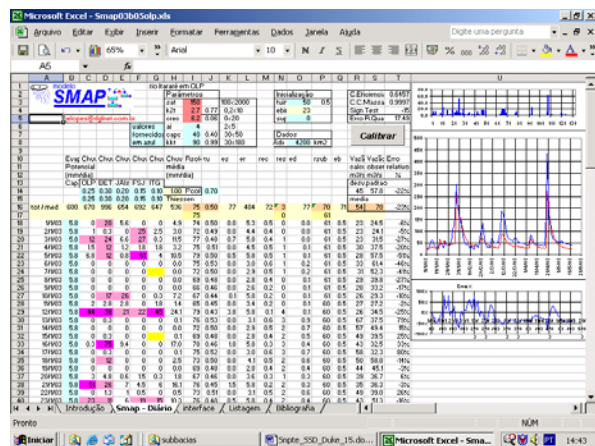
Microsoft Excel - Smap03b05olp.xls

Arquivo Editar Exibir Inserir Formatar Ferramentas Dados Janela Ajuda

Digite uma pergunta

65% Arial 10 N I S

A5

SMAP

modelo

no itararé em OLP

Parâmetros

str 150 100 / 2000

k2t 2.7 0.77 0.2 / 10

crec 6.3 0.56 0 / 20

ai 2.5 / 5

valores capc 40 0.40 30 / 50

fornecidos kkt 90 0.99 30 / 180

em azul

Inicialização

tuin 50 0.5

ebin 23

supin 0

Dados

Ad= 4200 km2

C.Eficiência 0.6457

C.C.Mazza 0.9997

Sign Test -1%

Erro R.Qua 17.45

Calibrar

Evap Chuv Chuv Chuv Chuv Chuv Chuv Rsolo tu es er rec rsup ed rsub eb Vazã Vazão Erro

Potencial média calc observ relativ

(mm/dia) (mm/dia) m3/s m3/s %

Cap OLP DET JAU FOJ ITG desv.padrão

0.25 0.30 0.20 0.15 0.10 100 Pcof 0.70 45 57.6 -22%

0.25 0.30 0.20 0.15 0.10 Thiessen média

total / med 600 670 956 654 652 452 536 75 0.50 77 404 72 0 77 70 71 54 70 -22%

Pronto NÚM

Introdução Smap - Diário interface Listagem Bibliografia

Iniciar subbacias Smpte_SSD_Duke_15.doc Microsoft Excel - Sma... PT 14:43